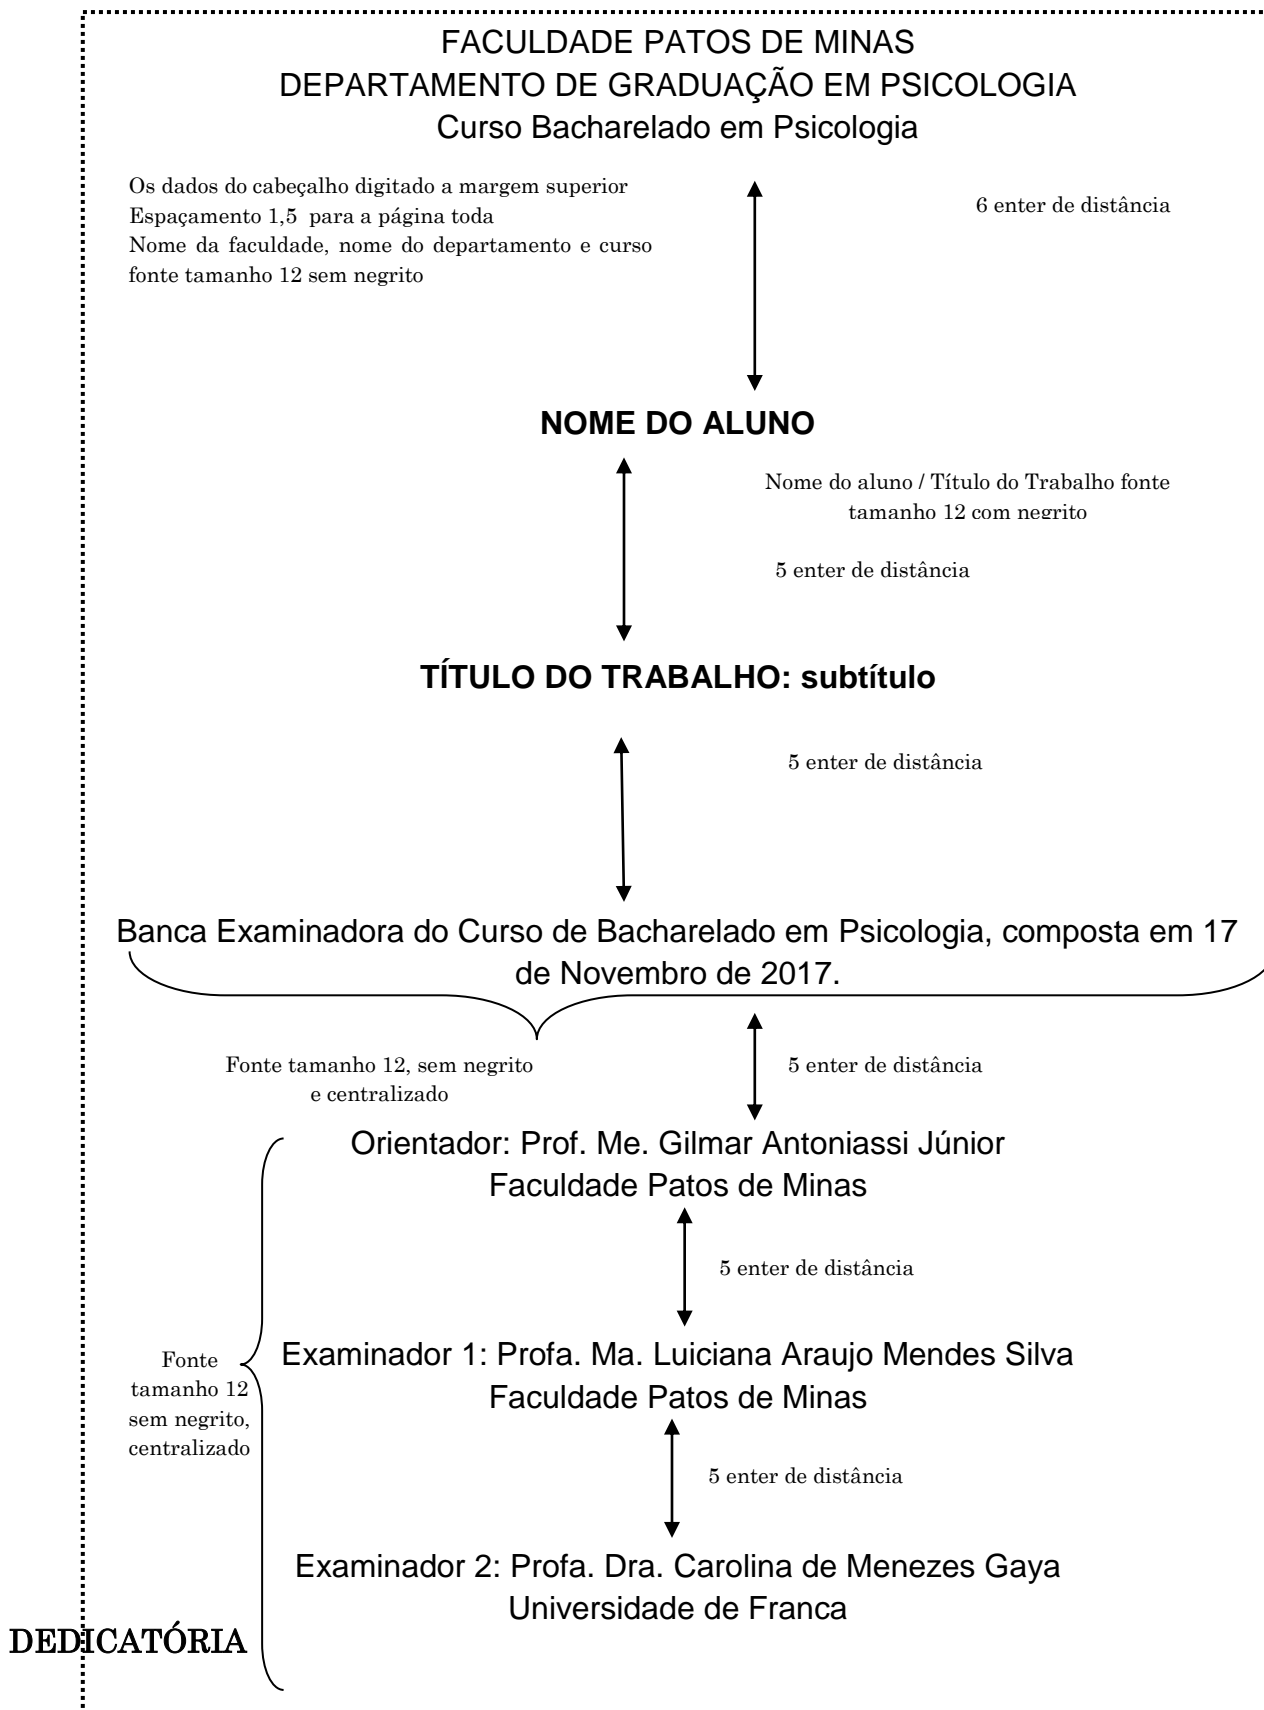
FACULDADE PATOS DE MINAS
DEPARTAMENTO DE GRADUAÇÃO EM PSICOLOGIA
Curso Bacharelado em Psicologia

Os dados do cabeçalho digitado a margem superior
Espaçamento 1,5 para a página toda
Nome da faculdade, nome do departamento e curso fonte tamanho 12 sem negrito

6 enter de distância

NOME DO ALUNO

Nome do aluno / Título do Trabalho fonte tamanho 12 com negrito

5 enter de distância

TÍTULO DO TRABALHO: subtítulo

5 enter de distância

Banca Examinadora do Curso de Bacharelado em Psicologia, composta em 17 de Novembro de 2017.

Fonte tamanho 12, sem negrito e centralizado

5 enter de distância

Orientador: Prof. Me. Gilmar Antoniassi Júnior
Faculdade Patos de Minas

5 enter de distância

Fonte tamanho 12 sem negrito, centralizado

Examinador 1: Profa. Ma. Luiciana Araujo Mendes Silva
Faculdade Patos de Minas

5 enter de distância

Examinador 2: Profa. Dra. Carolina de Menezes Gaya
Universidade de Franca

DEDICATÓRIA